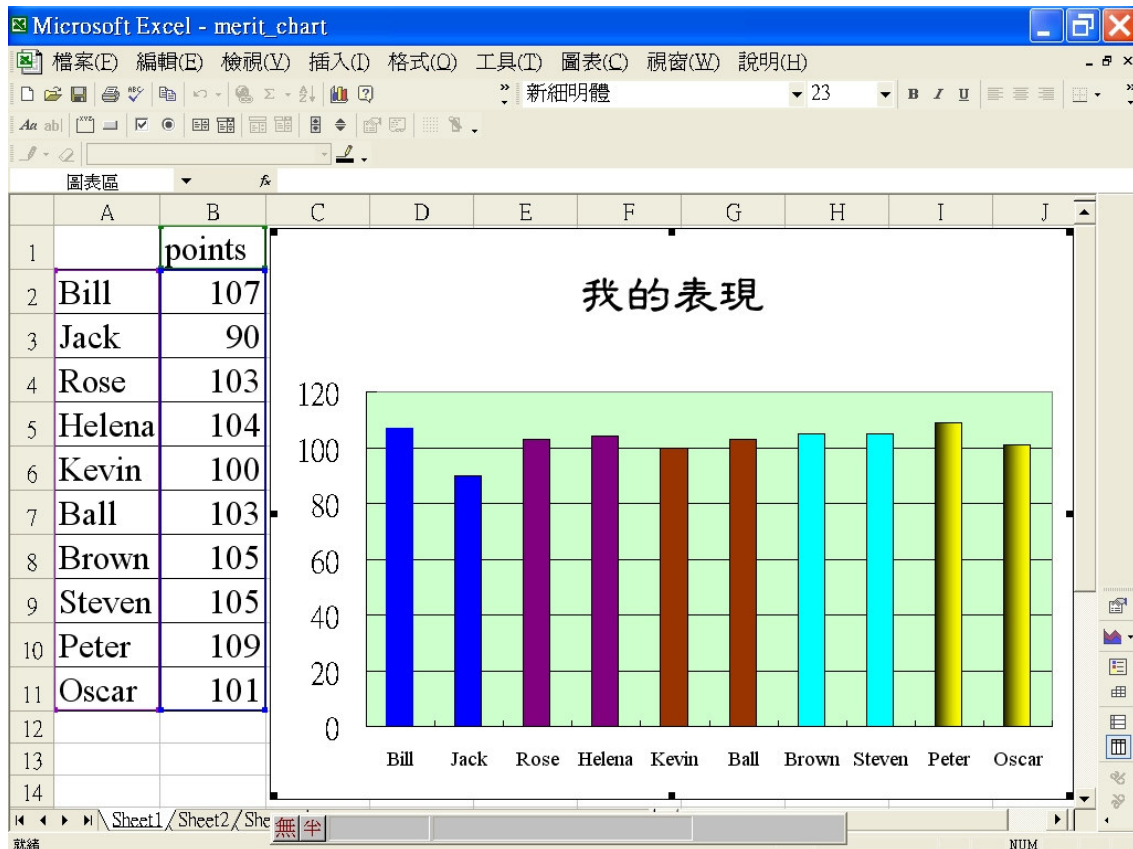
Microsoft Excel - merit_chart

檔案(F) 編輯(E) 檢視(V) 插入(I) 格式(O) 工具(T) 圖表(C) 視窗(W) 說明(H)

新細明體 23

圖表區

| | A | B |
|---|---|---|
| 1 | | points |
| 2 | Bill | 107 |
| 3 | Jack | 90 |
| 4 | Rose | 103 |
| 5 | Helena | 104 |
| 6 | Kevin | 100 |
| 7 | Ball | 103 |
| 8 | Brown | 105 |
| 9 | Steven | 105 |
| 10 | Peter | 109 |
| 11 | Oscar | 101 |
| 12 | | |
| 13 | | |
| 14 | | |

C D E F G H I J

我的表現

120
100
80
60
40
20
0

Bill Jack Rose Helena Kevin Ball Brown Steven Peter Oscar

Sheet1 / Sheet2 / She 無 半

就緒 NUM